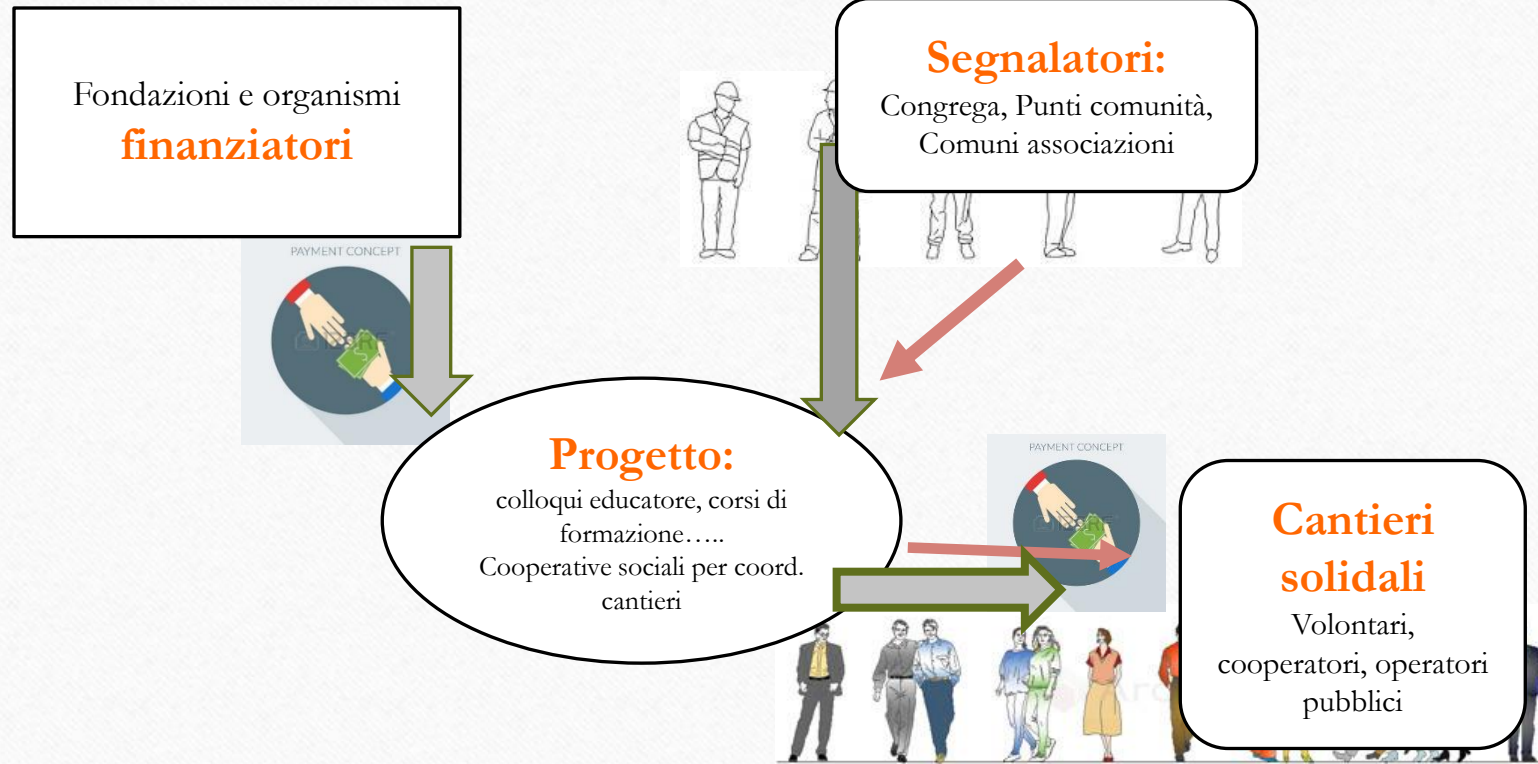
Fondazioni e organismi **finanziatori**

PAYMENT CONCEPT

**Segnalatori:**
Congrega, Punti comunità, Comuni associazioni

**Progetto:**
colloqui educatore, corsi di formazione…..
Cooperative sociali per coord. cantieri

PAYMENT CONCEPT

**Cantieri solidali**
Volontari, cooperatori, operatori pubblici